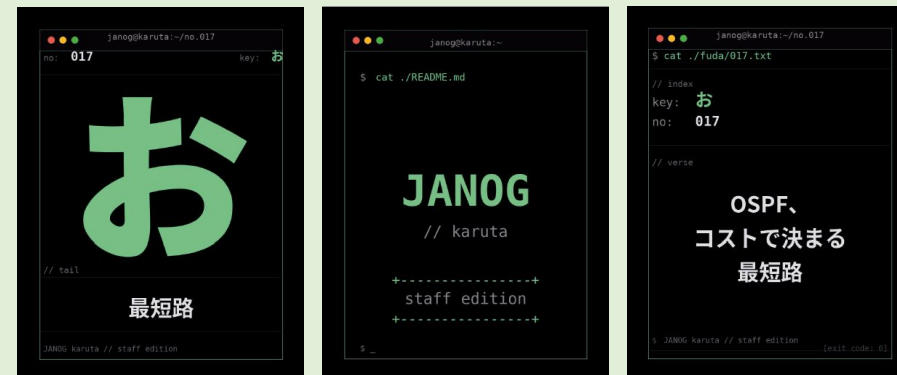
janog@karuta:~/no.017
no: 017
key: お

お

// tail

最短路

JANOG karuta // staff edition

janog@karuta:~

$ cat ./README.md

JANOG
// karuta

+----------------+
staff edition
+----------------+

$ _

janog@karuta:~/no.017
$ cat ./fuda/017.txt

// index
key: お
no: 017

// verse

OSPF、
コストで決まる
最短路

$ JANOG karuta // staff edition
[exit code: 0]